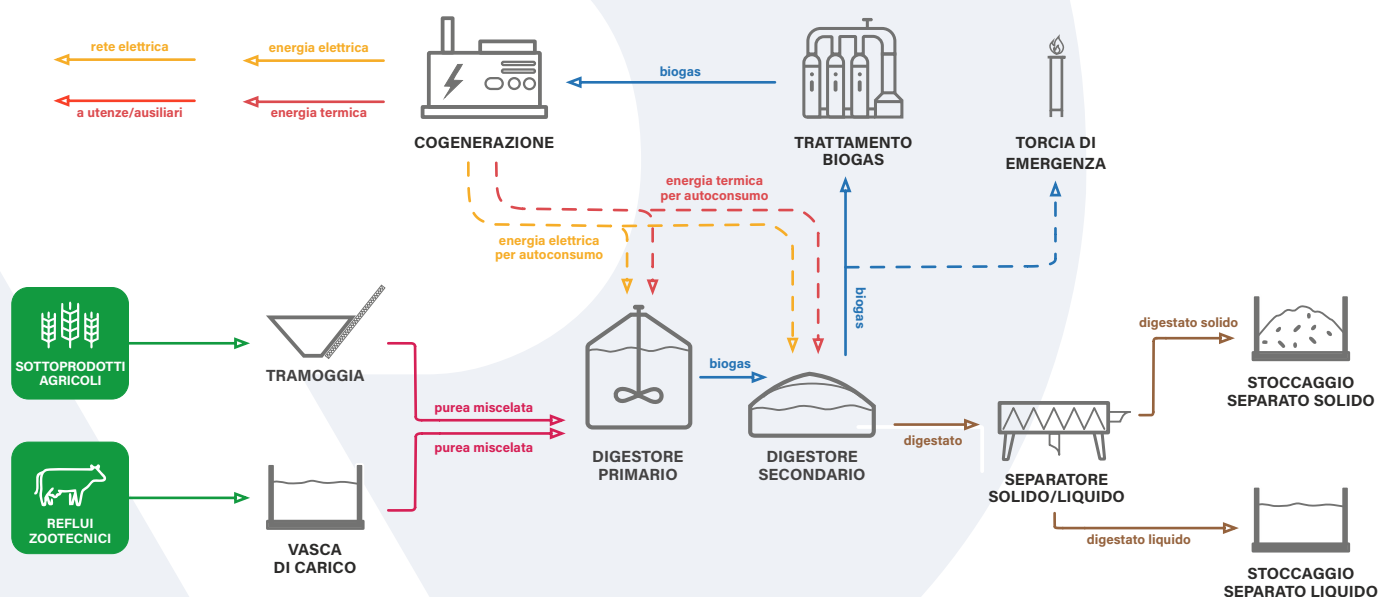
rete elettrica

energia elettrica

a utenze/ausiliari

energia termica

COGENERAZIONE

biogas

TRATTAMENTO BIOGAS

TORCIA DI EMERGENZA

energia termica per autoconsumo

energia elettrica per autoconsumo

biogas

SOTTOPRODOTTI AGRICOLI

TRAMOGGIA

purea miscelata

purea miscelata

biogas

DIGESTORE PRIMARIO

DIGESTORE SECONDARIO

digestato

digestato solido

STOCCAGGIO SEPARATO SOLIDO

SEPARATORE SOLIDO/LIQUIDO

REFLUI ZOOTECNICI

VASCA DI CARICO

digestato liquido

STOCCAGGIO SEPARATO LIQUIDO